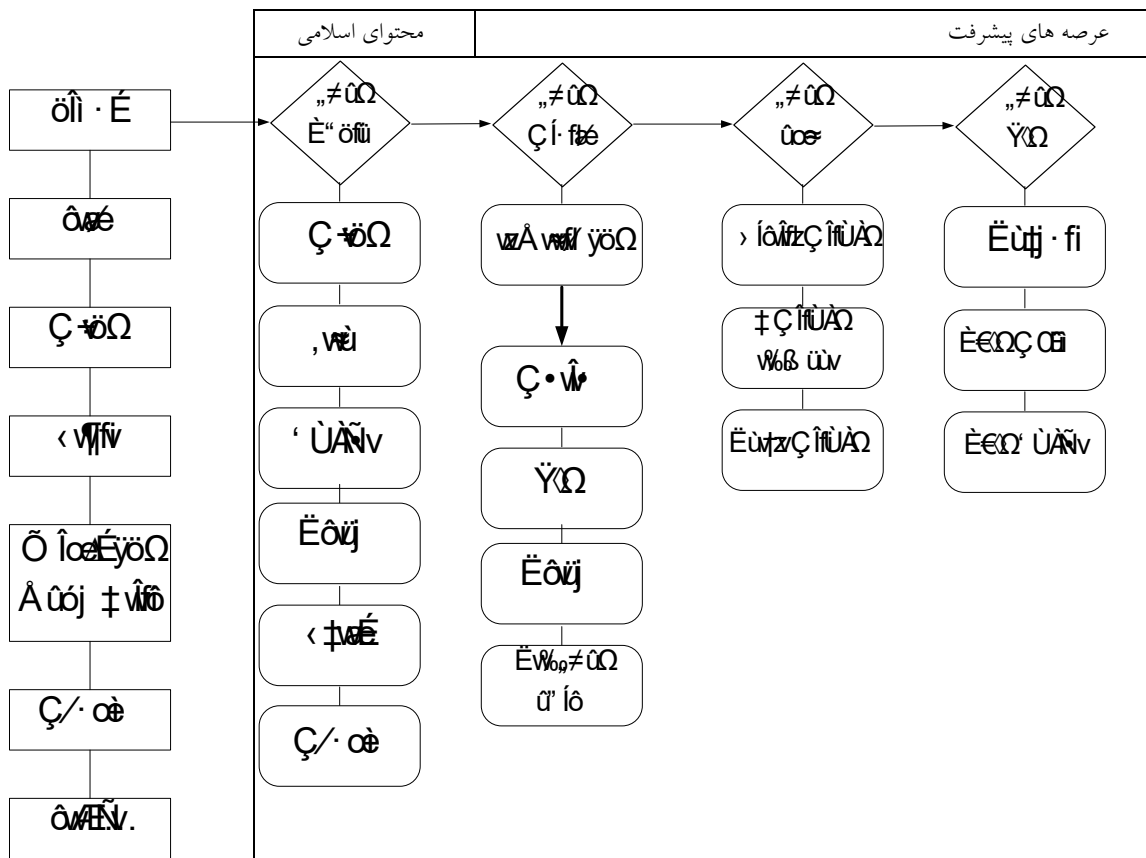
محتوای اسلامی

عرصه های پیشرفت

öÌì · É

ôwæé

Ç÷öΩ

‹ w¶fiv

Õ ÎœÆÉÿöΩ Å ûój ‡ wÌfiô

Ç⁄· œè

ôwÆÊÑv.

„≠ûΩ È“öfü

Ç÷öΩ

‚ wèù

‘ ÙÀÑv

Ëôüj

‹ ‡wæÉ

Ç⁄· œè

„≠ûΩ ÇÍ· fiæé

wzÅ wsw⁄ ÿöΩ

Ç• wÌ·

ŸΩ

Ëôüj

Ëw‰≠ûΩ û” Íô

„≠ûΩ ûœ≈

› ÍôÎfizÇ ÎfiÙÀΩ

‡ Ç ÎfiÙÀΩ w‰ß üùv

Ëùw‡zÇ ÎfiÙÀΩ

„≠ûΩ ŸΩ

Ëùtj · fi

È€ΩÇ Œ‰

È€Ω‘ ÙÀÑv